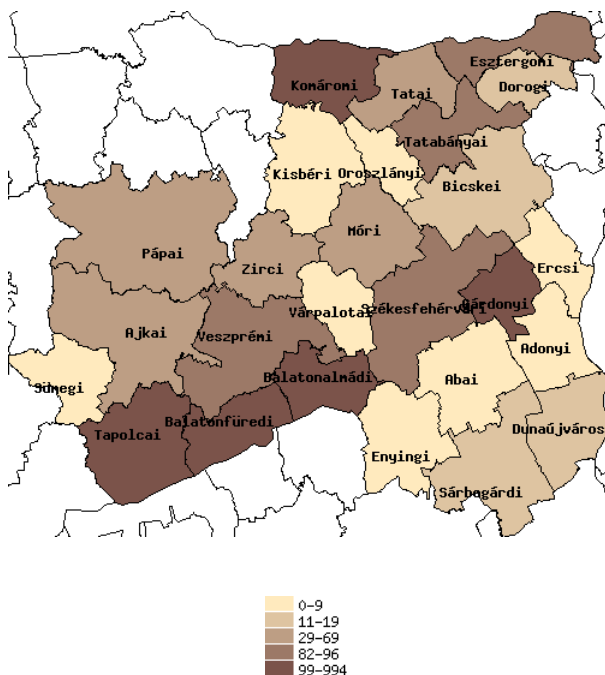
Komáromi
Esztergomi
Tatai
Dorogi
Tatabányai
Kisbéri
Oroszlányi
Bicskei
Pápai
Móri
Zirci
Ercsi
Várpalotai
Székesfehérvári
Gárdonyi
Ajkai
Veszprémi
Adonyi
Sümegi
Balatonalmádi
Abai
Balatonfüredi
Tapolcai
Dunaújváros
Enyingi
Sárbogárdi

0-9
11-19
29-69
82-96
99-994